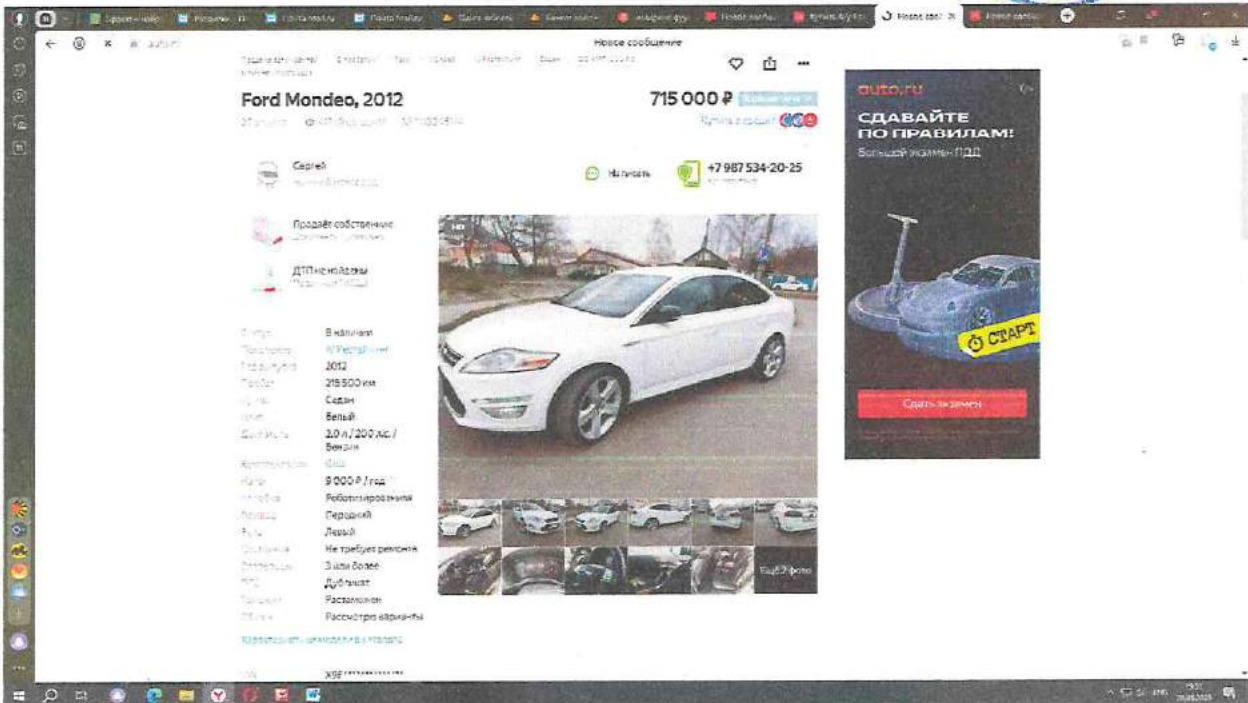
Новое сообщение

Ford Mondeo, 2012

715 000 ₽

Сергей

Написать

+7 987 534-20-25

Продаёт собственник

ДТП не найдены

В наличии
2012
218 500 км
Седан
Белый
2.0 л / 200 л.с. / Бензин
9 000 ₽ / год
Роботизированная
Передний
Левый
Не требует ремонта
3 или более
Дубликат
Растаможен
Рассмотрю варианты

Ещё 52 фото

auto.ru

СДАВАЙТЕ ПО ПРАВИЛАМ!

Большой экзамен ПДД

СТАРТ

Сдать экзамен